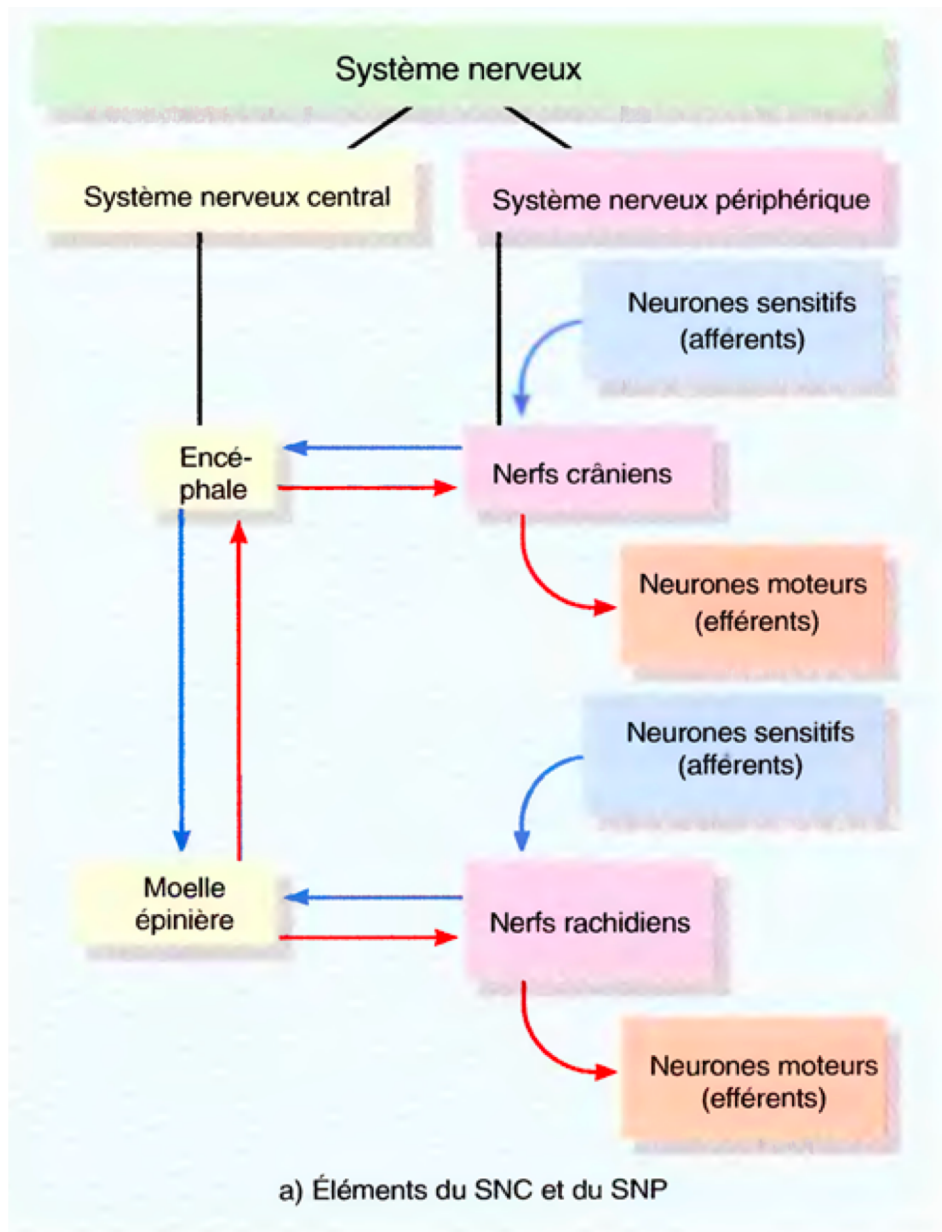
Système nerveux

Système nerveux central

Système nerveux périphérique

Neurones sensitifs (afférents)

Encéphale

Nerfs crâniens

Neurones moteurs (efférents)

Neurones sensitifs (afférents)

Moelle épinière

Nerfs rachidiens

Neurones moteurs (efférents)

a) Éléments du SNC et du SNP